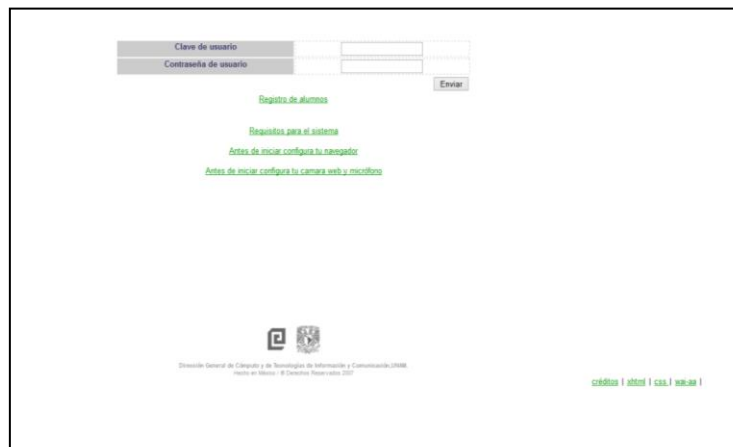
| Clave de usuario | |
|---|---|
| Contraseña de usuario | |

Enviar

Registro de alumnos

Requisitos para el sistema

Antes de iniciar configura tu navegador

Antes de iniciar configura tu camara web y micrófono

Dirección General de Cómputo y de Tecnologías de Información y Comunicación UNAM
Hecho en México • © Derechos Reservados 2007

créditos | xhtml | css | wai-aa |